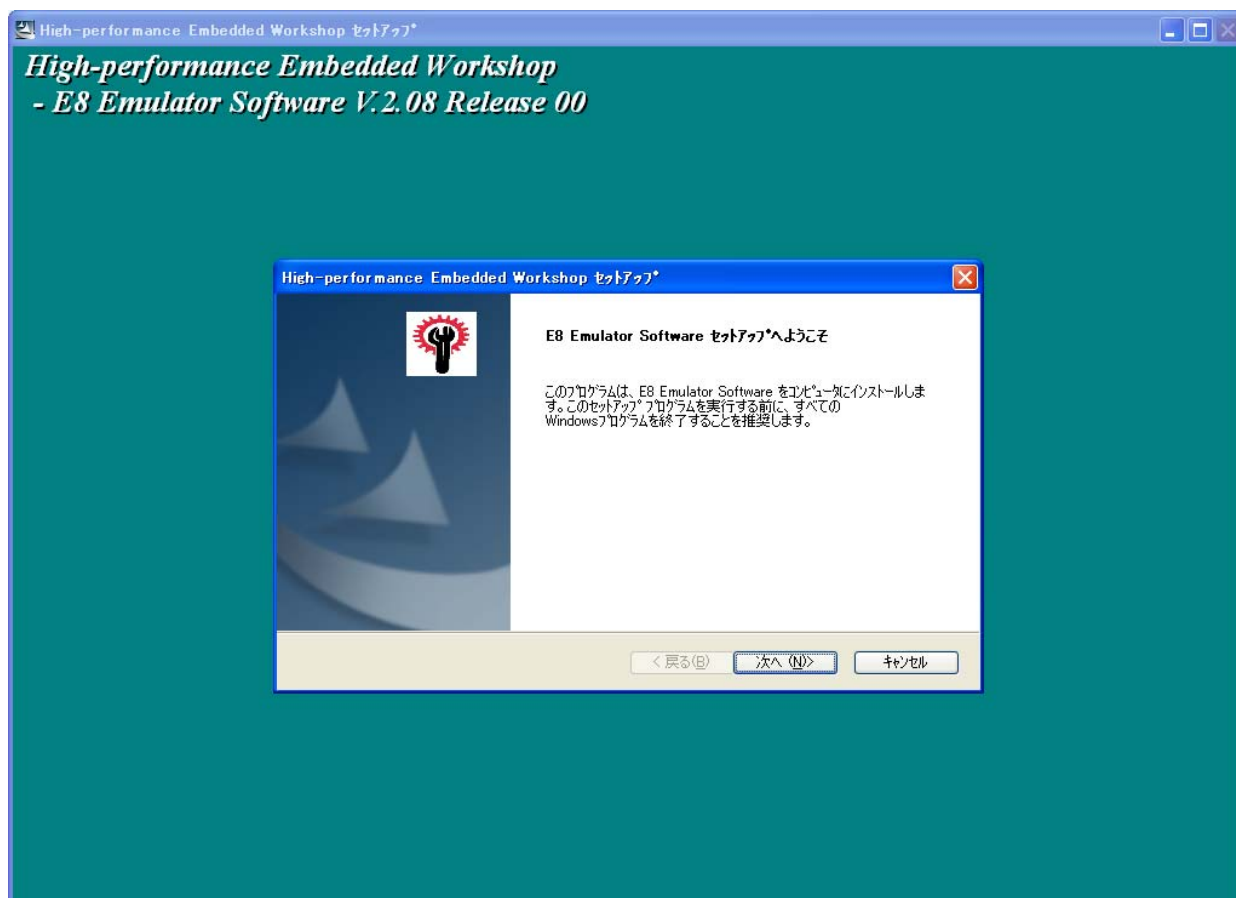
High-performance Embedded Workshop ｾｯﾄｱｯﾌﾟ

High-performance Embedded Workshop
- E8 Emulator Software V.2.08 Release 00

High-performance Embedded Workshop ｾｯﾄｱｯﾌﾟ

E8 Emulator Software ｾｯﾄｱｯﾌﾟへようこそ

このﾌﾟﾛｸﾞﾗﾑは、E8 Emulator Software をｺﾝﾋﾟｭｰﾀにインストールします。このセットアップ ﾌﾟﾛｸﾞﾗﾑを実行する前に、すべての Windowsﾌﾟﾛｸﾞﾗﾑを終了することを推奨します。

< 戻る(B)
次へ (N)>
ｷｬﾝｾﾙ